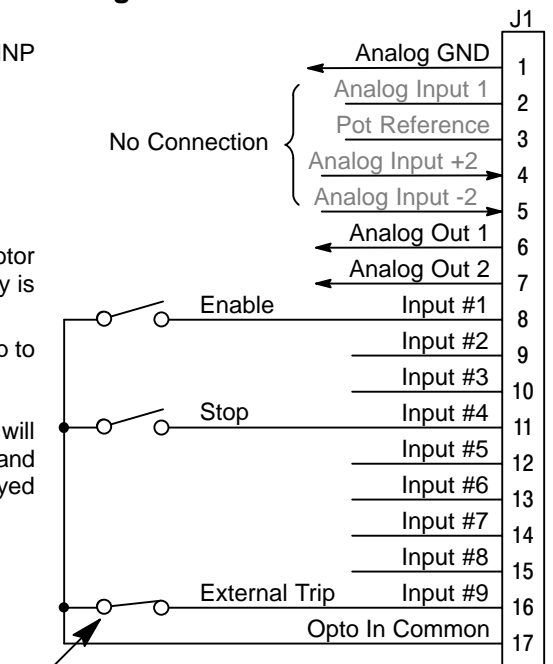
NP

otor
y is

o to

will
and
yed

J1

Analog GND 1
Analog Input 1 2
Pot Reference 3
Analog Input +2 4
Analog Input -2 5
No Connection
Analog Out 1 6
Analog Out 2 7
Enable Input #1 8
Input #2 9
Input #3 10
Stop Input #4 11
Input #5 12
Input #6 13
Input #7 14
Input #8 15
External Trip Input #9 16
Opto In Common 17